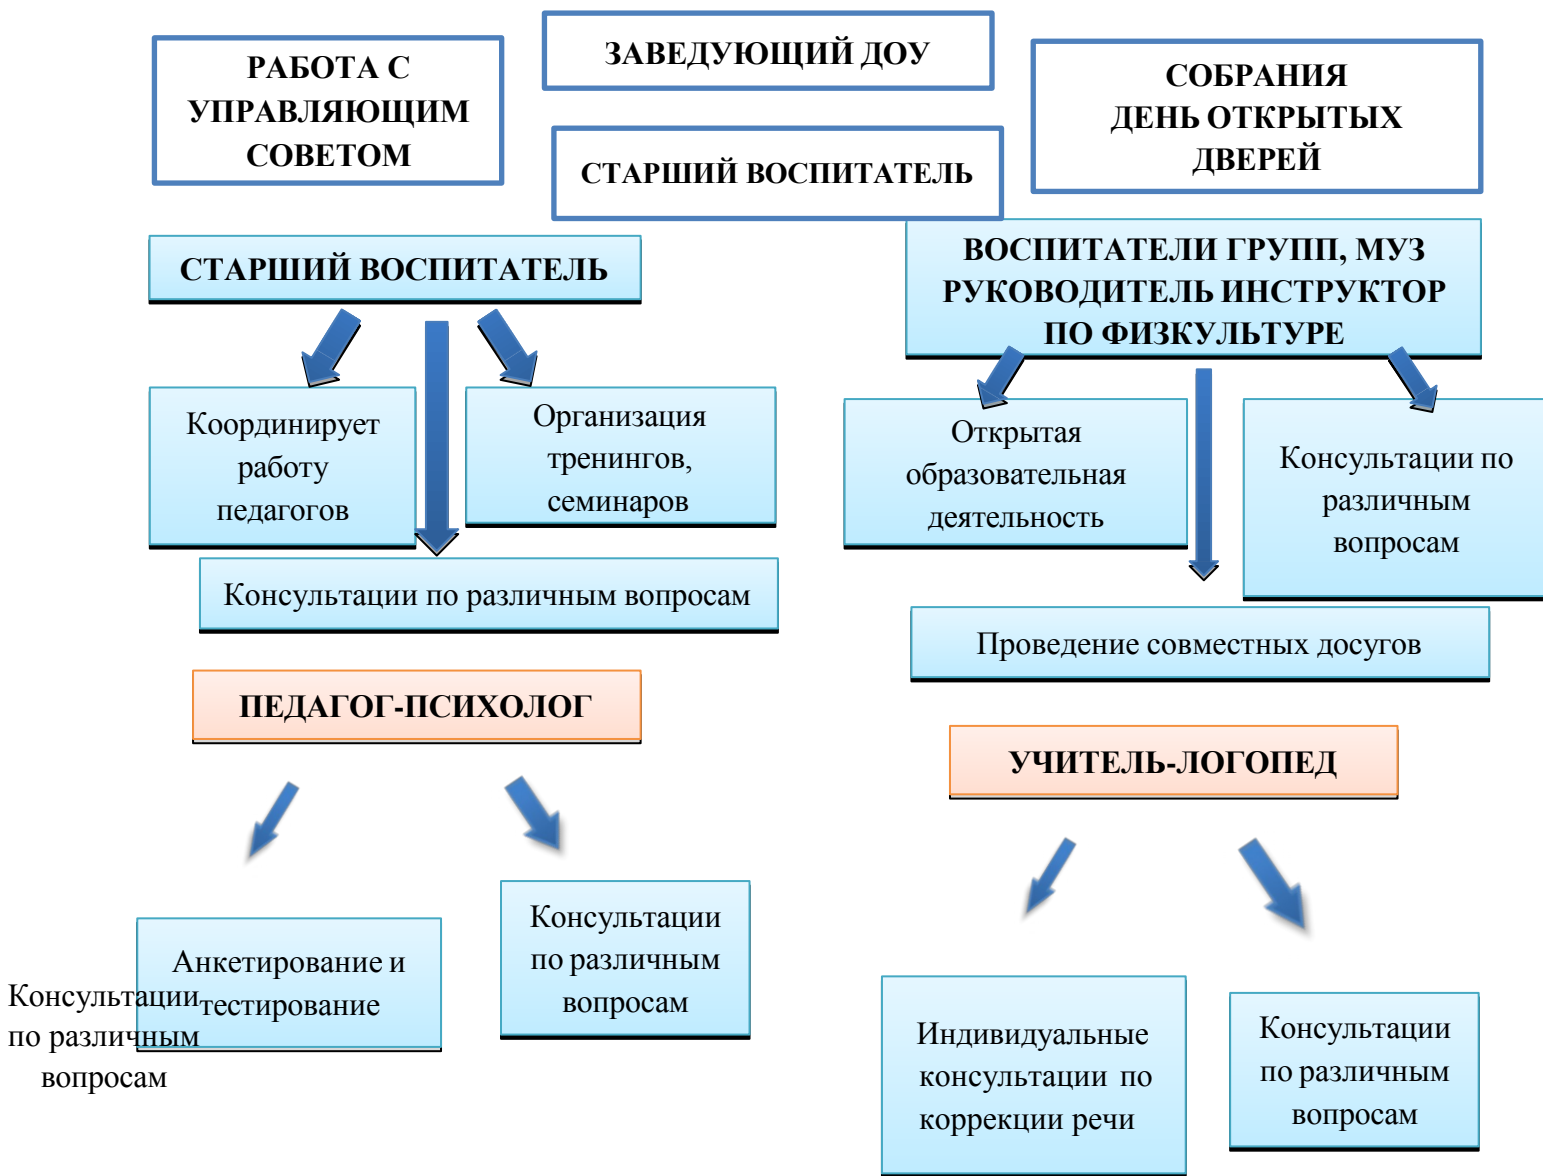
РАБОТА С УПРАВЛЯЮЩИМ СОВЕТОМ

ЗАВЕДУЮЩИЙ ДОУ

СОБРАНИЯ ДЕНЬ ОТКРЫТЫХ ДВЕРЕЙ

СТАРШИЙ ВОСПИТАТЕЛЬ

СТАРШИЙ ВОСПИТАТЕЛЬ

ВОСПИТАТЕЛИ ГРУПП, МУЗ РУКОВОДИТЕЛЬ ИНСТРУКТОР ПО ФИЗКУЛЬТУРЕ

Координирует работу педагогов

Организация тренингов, семинаров

Открытая образовательная деятельность

Консультации по различным вопросам

Консультации по различным вопросам

Проведение совместных досугов

ПЕДАГОГ-ПСИХОЛОГ

УЧИТЕЛЬ-ЛОГОПЕД

Анкетирование и тестирование

Консультации по различным вопросам

Консультации по различным вопросам

Индивидуальные консультации по коррекции речи

Консультации по различным вопросам